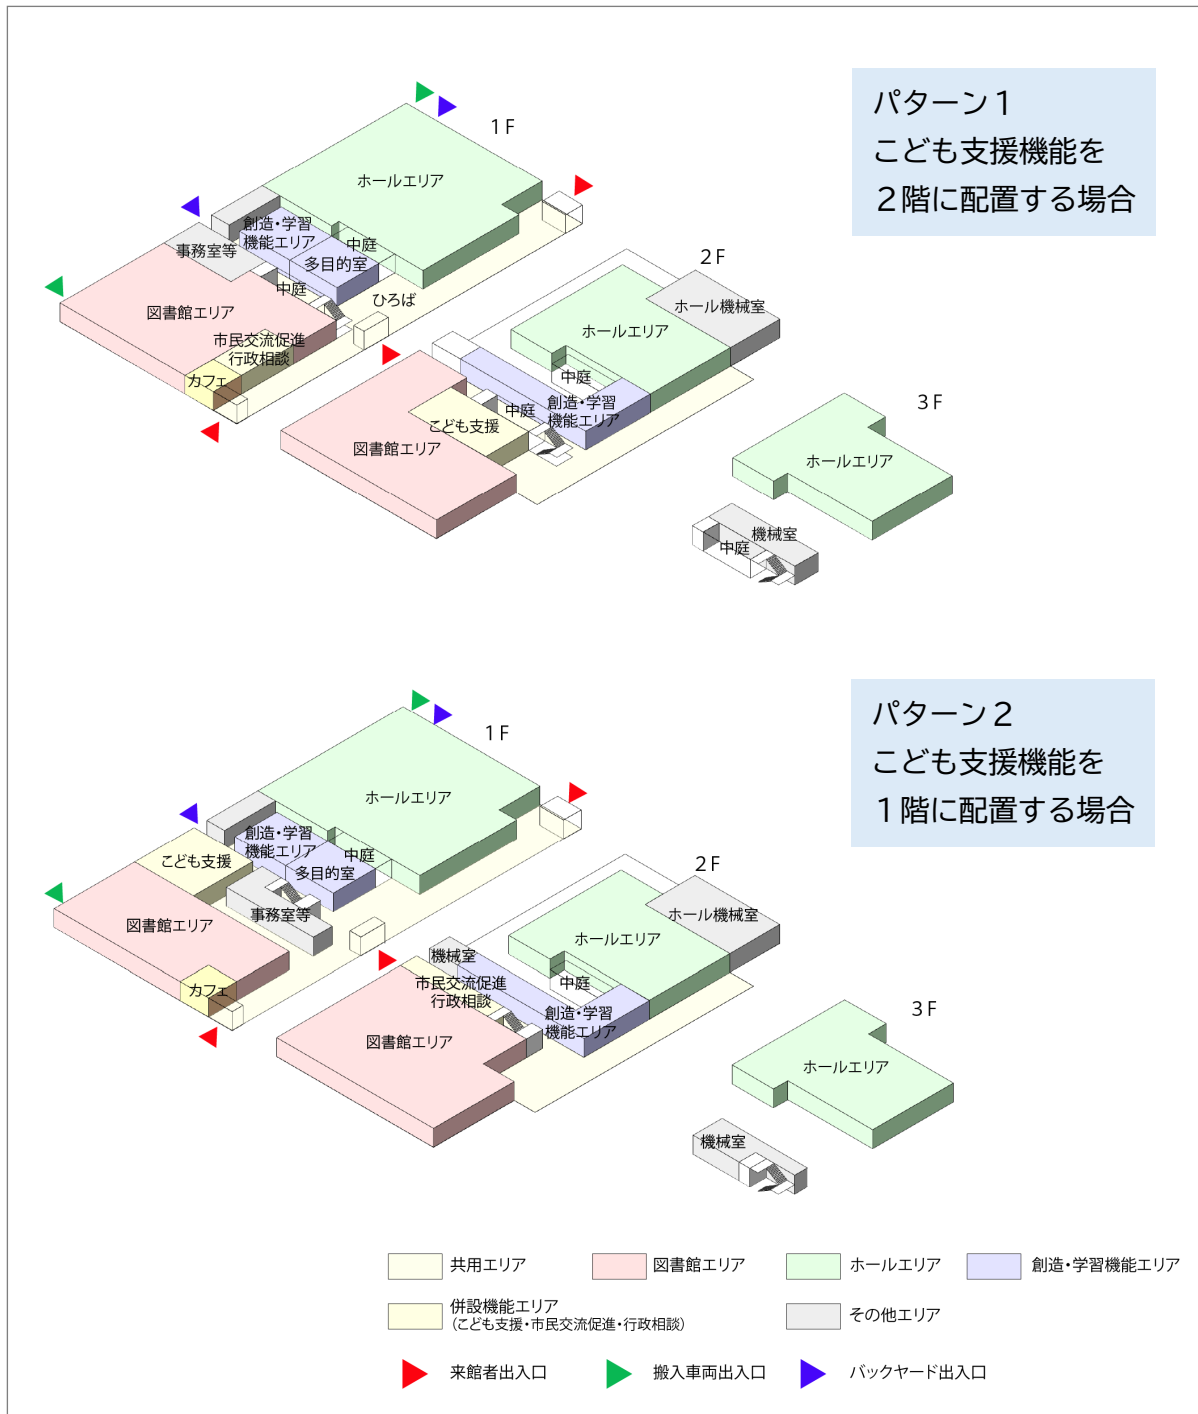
パターン１
こども支援機能を
２階に配置する場合

1F
ホールエリア
創造・学習
機能エリア
事務室等
中庭
多目的室
中庭
ひろば
図書館エリア
市民交流促進
行政相談
カフェ

2F
ホール機械室
ホールエリア
中庭
中庭
創造・学習
機能エリア
こども支援
図書館エリア

3F
ホールエリア
機械室
中庭

パターン２
こども支援機能を
１階に配置する場合

1F
ホールエリア
創造・学習
機能エリア
中庭
こども支援
多目的室
事務室等
図書館エリア
カフェ

2F
ホール機械室
ホールエリア
機械室
中庭
市民交流促進
行政相談
創造・学習
機能エリア
図書館エリア

3F
ホールエリア
機械室

共用エリア
図書館エリア
ホールエリア
創造・学習機能エリア
併設機能エリア
（こども支援・市民交流促進・行政相談）
その他エリア
来館者出入口
搬入車両出入口
バックヤード出入口